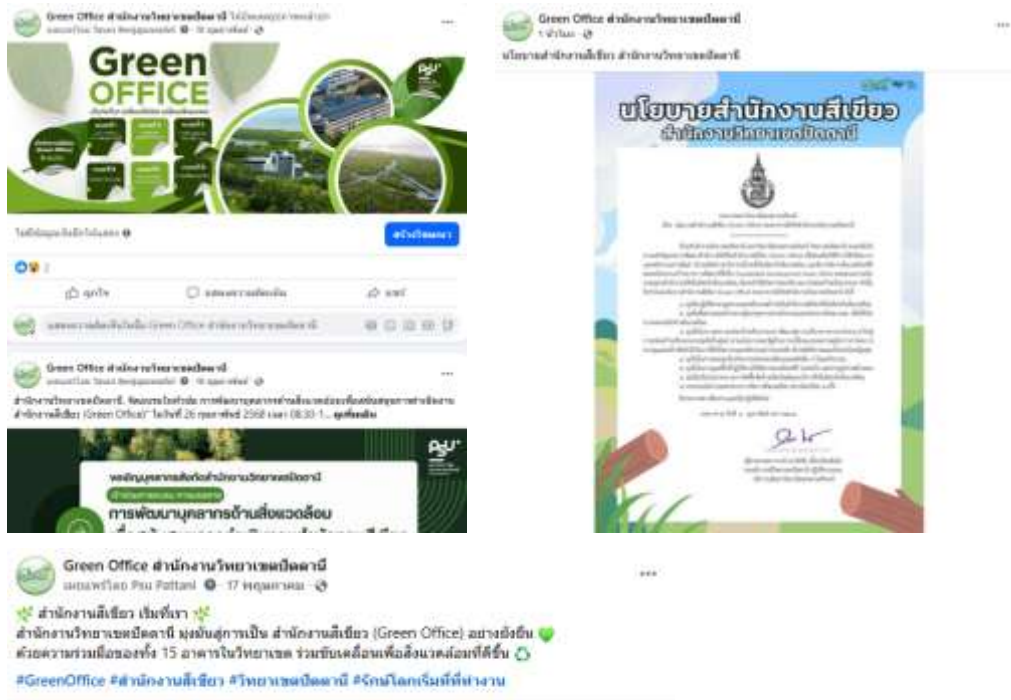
Green Office สำนักงานวิทยาเขตปัตตานี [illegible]
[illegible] · 18 กุมภาพันธ์ ·

Green OFFICE

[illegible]

สร้างโพสต์

ถูกใจ
แสดงความคิดเห็น
แชร์

แสดงความคิดเห็นในชื่อ Green Office สำนักงานวิทยาเขตปัตตานี

Green Office สำนักงานวิทยาเขตปัตตานี
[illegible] · 18 กุมภาพันธ์ ·

สำนักงานวิทยาเขตปัตตานี ขอเชิญชวนบุคลากรเข้าร่วม การพัฒนาบุคลากรด้านสิ่งแวดล้อมเพื่อสนับสนุนการดำเนินงานสำนักงานสีเขียว (Green Office) ในวันที่ 26 กุมภาพันธ์ 2568 เวลา 08.30-1... ดูเพิ่มเติม

PSU
ขอเชิญบุคลากรสังกัดสำนักงานวิทยาเขตปัตตานี
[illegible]
การพัฒนาบุคลากรด้านสิ่งแวดล้อม
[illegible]

Green Office สำนักงานวิทยาเขตปัตตานี
1 ชั่วโมง ·
นโยบายสำนักงานสีเขียว สำนักงานวิทยาเขตปัตตานี

นโยบายสำนักงานสีเขียว
สำนักงานวิทยาเขตปัตตานี

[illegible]

Green Office สำนักงานวิทยาเขตปัตตานี
เผยแพร่โดย Psu Pattani · 17 พฤษภาคม ·

สำนักงานสีเขียว เริ่มที่เรา
สำนักงานวิทยาเขตปัตตานี มุ่งมั่นสู่การเป็น สำนักงานสีเขียว (Green Office) อย่างยั่งยืน
ด้วยความร่วมมือของทั้ง 15 อาคารในวิทยาเขต ร่วมขับเคลื่อนเพื่อสิ่งแวดล้อมที่ดีขึ้น

#GreenOffice #สำนักงานสีเขียว #วิทยาเขตปัตตานี #รักษ์โลกเริ่มที่ที่ทำงาน